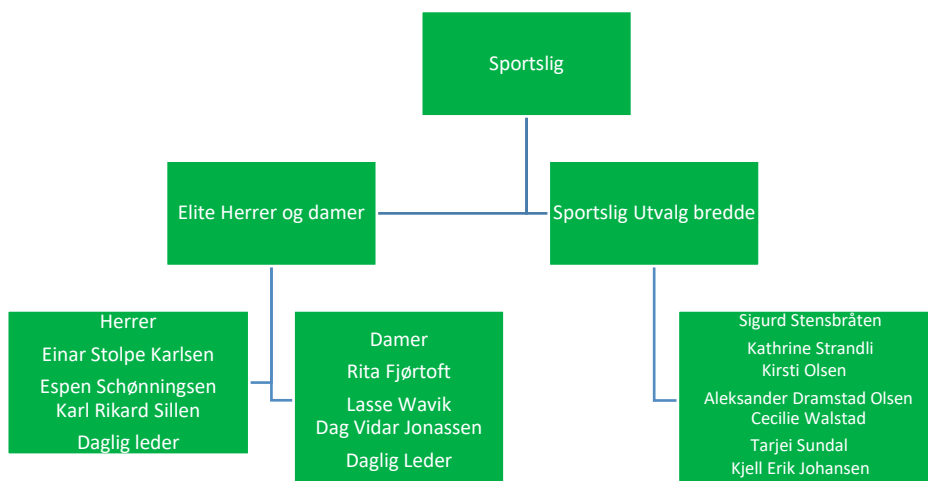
Sportslig

Elite Herrer og damer

Sportslig Utvalg bredde

Herrer
Einar Stolpe Karlsen
Espen Schønningsen
Karl Rikard Sillen
Daglig leder

Damer
Rita Fjørtoft
Lasse Wavik
Dag Vidar Jonassen
Daglig Leder

Sigurd Stensbråten
Kathrine Strandli
Kirsti Olsen
Aleksander Dramstad Olsen
Cecilie Walstad
Tarjei Sundal
Kjell Erik Johansen